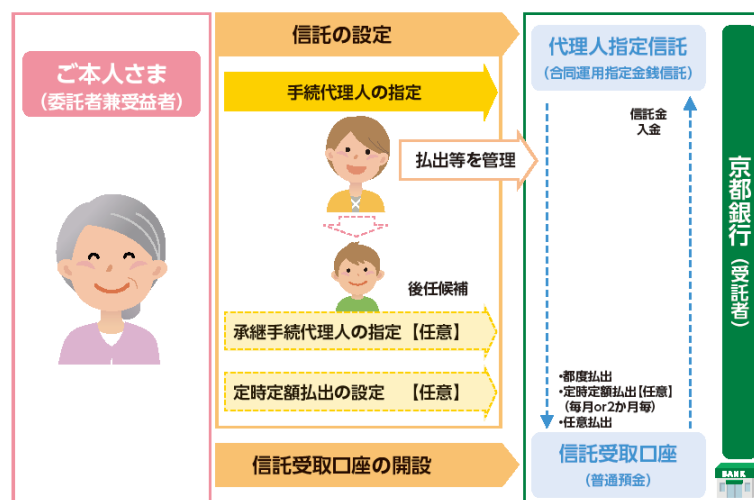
ご本人さま
(委託者兼受益者)

信託の設定

手続代理人の指定

払出等を管理

後任候補

承継手続代理人の指定【任意】

定時定額払出の設定　【任意】

信託受取口座の開設

代理人指定信託
(合同運用指定金銭信託)

信託金
入金

・都度払出
・定時定額払出【任意】
(毎月or2か月毎)
・任意払出

信託受取口座
(普通預金)

京都銀行
(受託者)

BANK